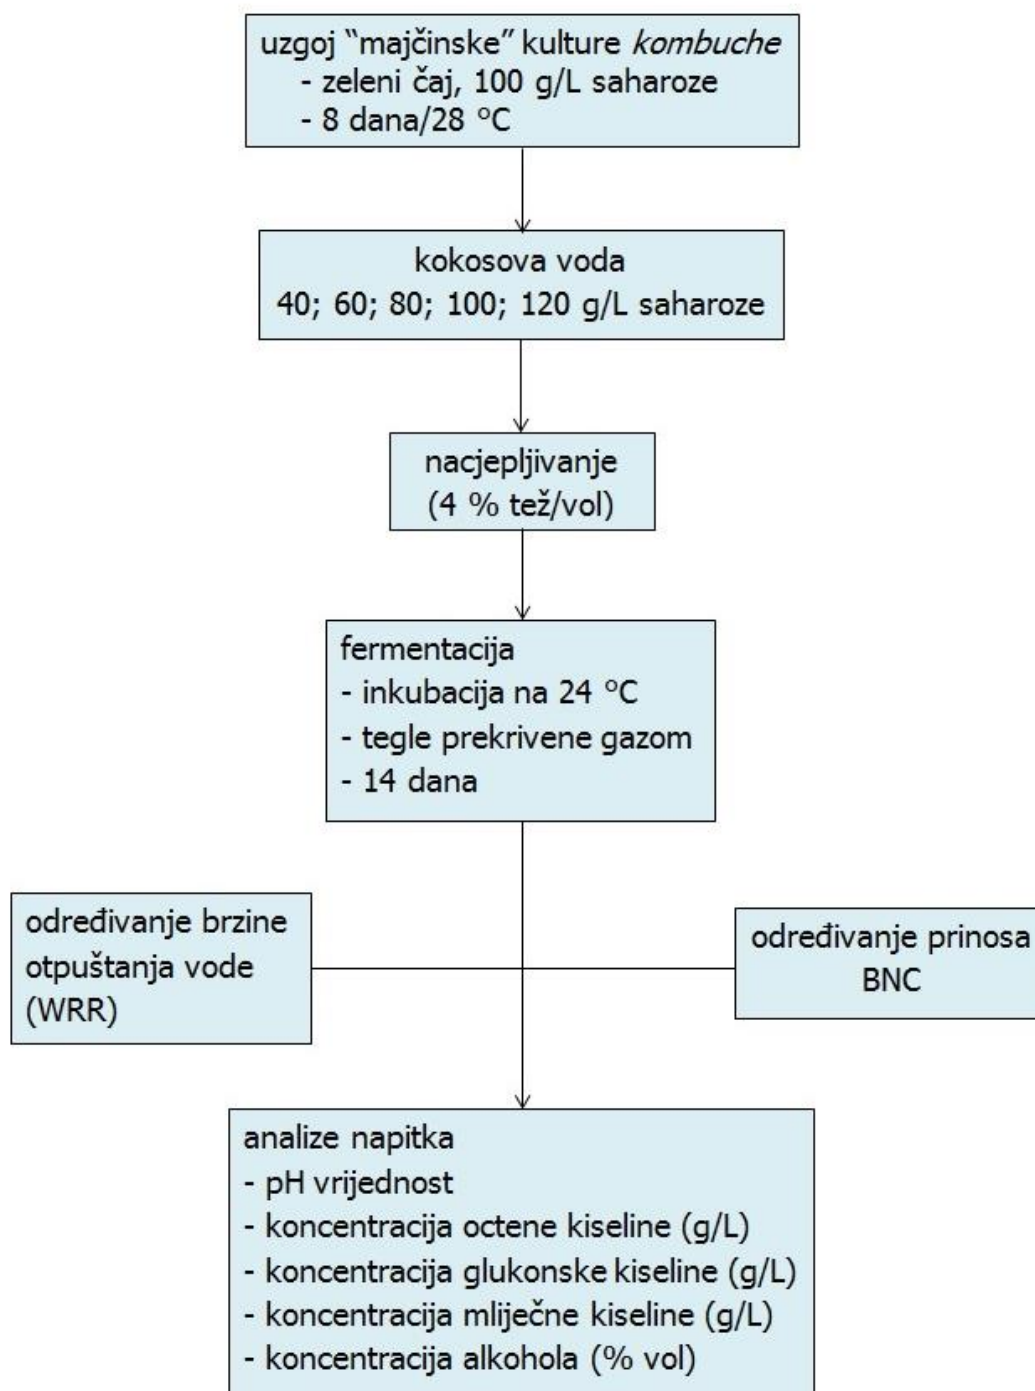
uzgoj "majčinske" kulture kombuche
- zeleni čaj, 100 g/L saharoze
- 8 dana/28 °C

kokosova voda
40; 60; 80; 100; 120 g/L saharoze

nacjepljivanje
(4 % tež/vol)

fermentacija
- inkubacija na 24 °C
- tegle prekrivene gazom
- 14 dana

određivanje brzine otpuštanja vode (WRR)

određivanje prinosa BNC

analize napitka
- pH vrijednost
- koncentracija octene kiseline (g/L)
- koncentracija glukonske kiseline (g/L)
- koncentracija mliječne kiseline (g/L)
- koncentracija alkohola (% vol)